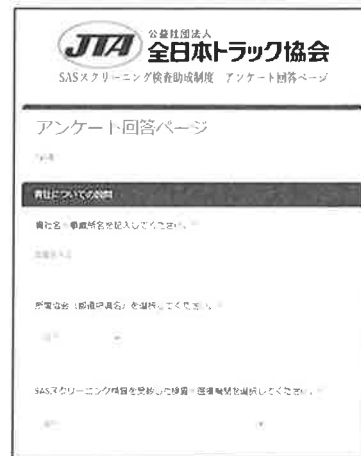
JTA 公益社団法人 全日本トラック協会

SASスクリーニング検査助成制度 アンケート回答ページ

アンケート回答ページ

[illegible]

貴社についての設問

貴社名・事業所名を記入してください。*

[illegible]

所属協会（都道府県名）を選択してください。*

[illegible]

SASスクリーニング検査を受診した検査・医療機関を選択してください。*

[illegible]